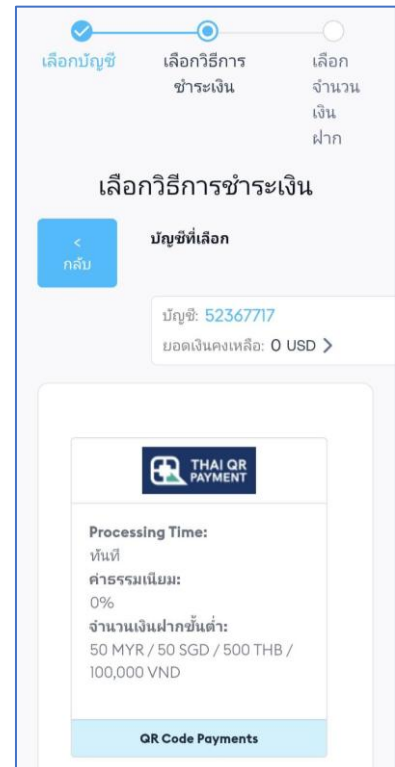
เลือกบัญชี

เลือกวิธีการชำระเงิน

เลือกจำนวนเงินฝาก

เลือกวิธีการชำระเงิน

< กลับ

บัญชีที่เลือก

บัญชี: 52367717

ยอดเงินคงเหลือ: 0 USD >

THAI QR PAYMENT

Processing Time:
ทันที
ค่าธรรมเนียม:
0%
จำนวนเงินฝากขั้นต่ำ:
50 MYR / 50 SGD / 500 THB / 100,000 VND

QR Code Payments